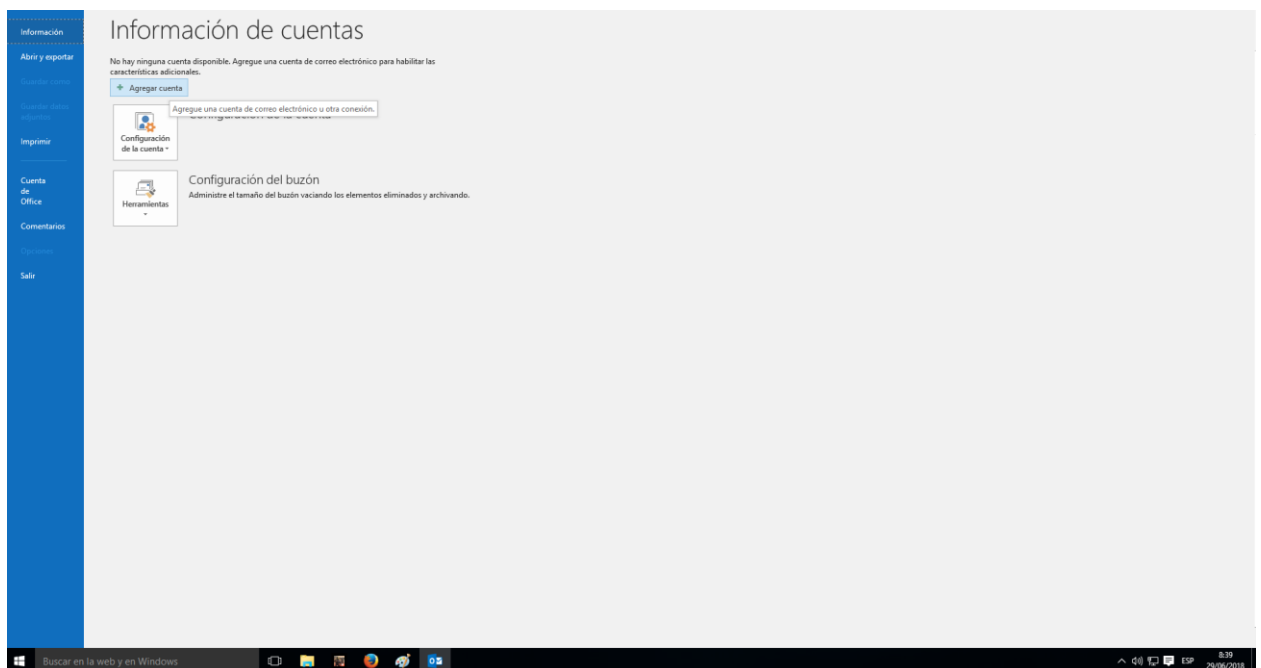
Información
Abrir y exportar
Guardar como
Guardar datos adjuntos
Imprimir
Cuenta de Office
Comentarios
Opciones
Salir

Información de cuentas

No hay ninguna cuenta disponible. Agregue una cuenta de correo electrónico para habilitar las características adicionales.

+ Agregar cuenta

Agregue una cuenta de correo electrónico u otra conexión.

Configuración de la cuenta

Configuración de la cuenta ▾

Configuración del buzón

Administre el tamaño del buzón vaciando los elementos eliminados y archivando.

Herramientas ▾

Buscar en la web y en Windows

ESP 8:39 29/06/2018